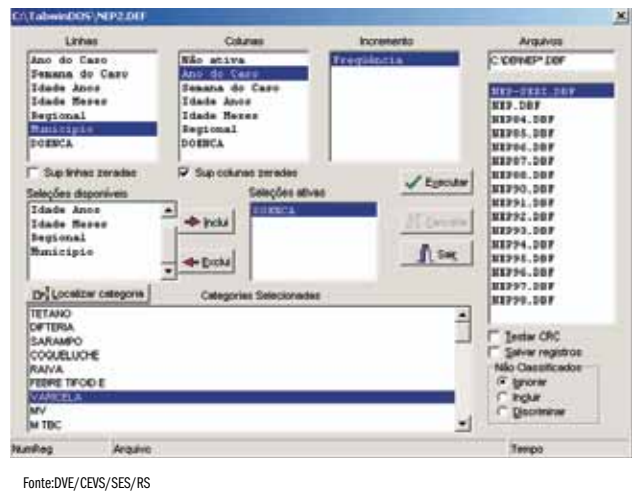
C:\TabwinDOS\NEP2.DEF

Linhas
Ano do Caso
Semana do Caso
Idade Anos
Idade Meses
Regional
Município
DOENCA

Colunas
Não ativa
Ano do Caso
Semana do Caso
Idade Anos
Idade Meses
Regional
DOENCA

Incremento
Freqüência

Arquivos
C:\DBNEP\*.DBF

NEP-0001.DBF
NEP.DBF
NEP84.DBF
NEP85.DBF
NEP86.DBF
NEP87.DBF
NEP88.DBF
NEP90.DBF
NEP91.DBF
NEP92.DBF
NEP93.DBF
NEP94.DBF
NEP95.DBF
NEP96.DBF
NEP97.DBF
NEP98.DBF

Sup linhas zeradas
Sup colunas zeradas

Executar
Cancelar
Sair

Seleções disponíveis
Idade Anos
Idade Meses
Regional
Município

Inclui
Exclui

Seleções ativas
DOENCA

Localizar categoria

Categorias Selecionadas
TETANO
DIFTERIA
SARAMPO
COQUELUCHE
RAIVA
FEBRE TIFOID E
VARICELA
MV
M TBC

Testar CRC
Salvar registros
Não Classificados
Ignorar
Incluir
Discriminar

NumReg
Arquivo
Tempo

Fonte:DVE/CEVS/SES/RS